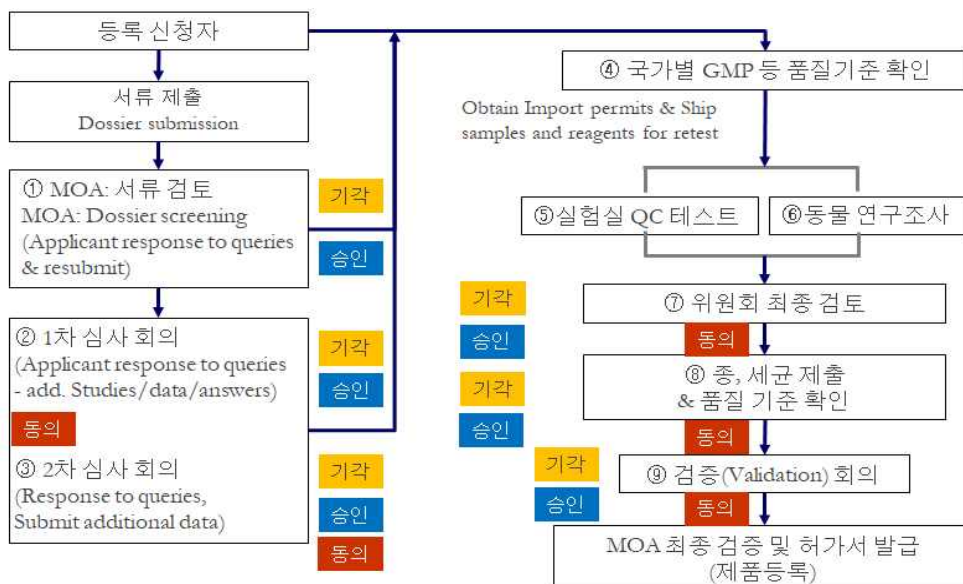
등록 신청자

서류 제출
Dossier submission

① MOA: 서류 검토
MOA: Dossier screening
(Applicant response to queries & resubmit)

기각

승인

② 1차 심사 회의
(Applicant response to queries - add. Studies/data/answers)

기각

승인

동의

③ 2차 심사 회의
(Response to queries, Submit additional data)

기각

승인

동의

④ 국가별 GMP 등 품질기준 확인

Obtain Import permits & Ship samples and reagents for retest

⑤실험실 QC 테스트

⑥동물 연구조사

기각

승인

⑦ 위원회 최종 검토

동의

기각

승인

⑧ 종, 세균 제출 & 품질 기준 확인

동의

기각

승인

⑨ 검증(Validation) 회의

동의

MOA 최종 검증 및 허가서 발급 (제품등록)